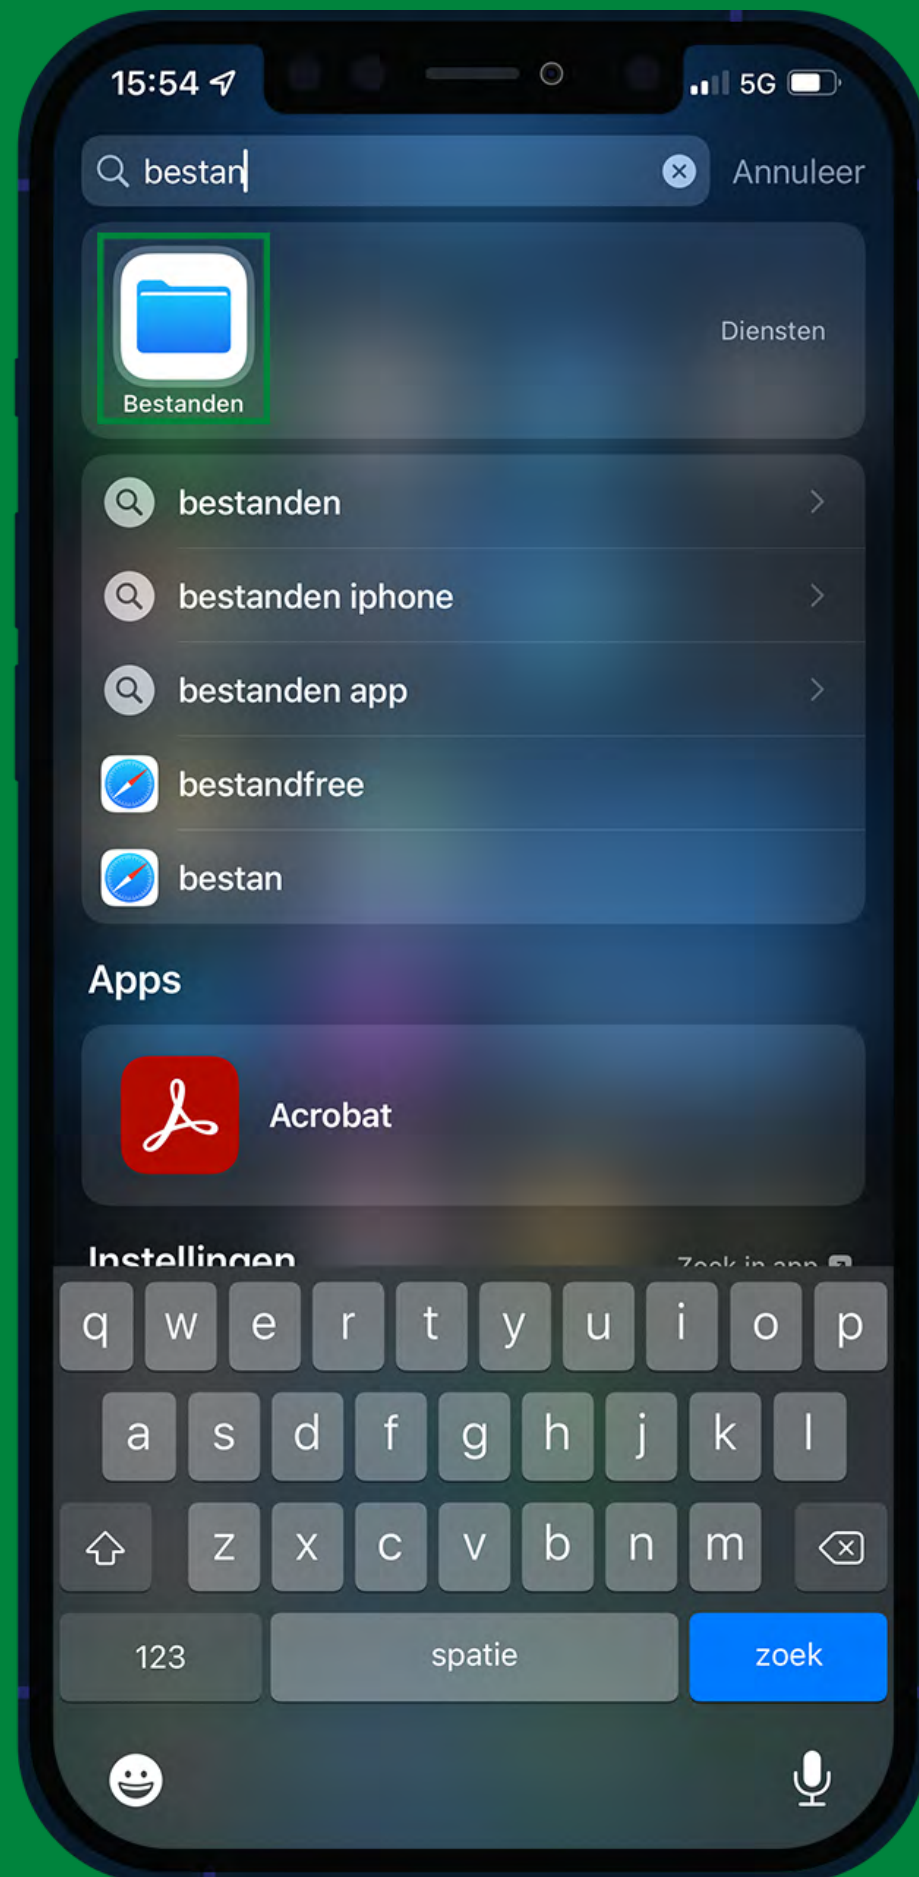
15:54 5G

bestan Annuleer

Bestanden

Diensten

bestanden

bestanden iphone

bestanden app

bestandfree

bestan

Apps

Acrobat

Instellingen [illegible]

q w e r t y u i o p

a s d f g h j k l

z x c v b n m

123 spatie zoek